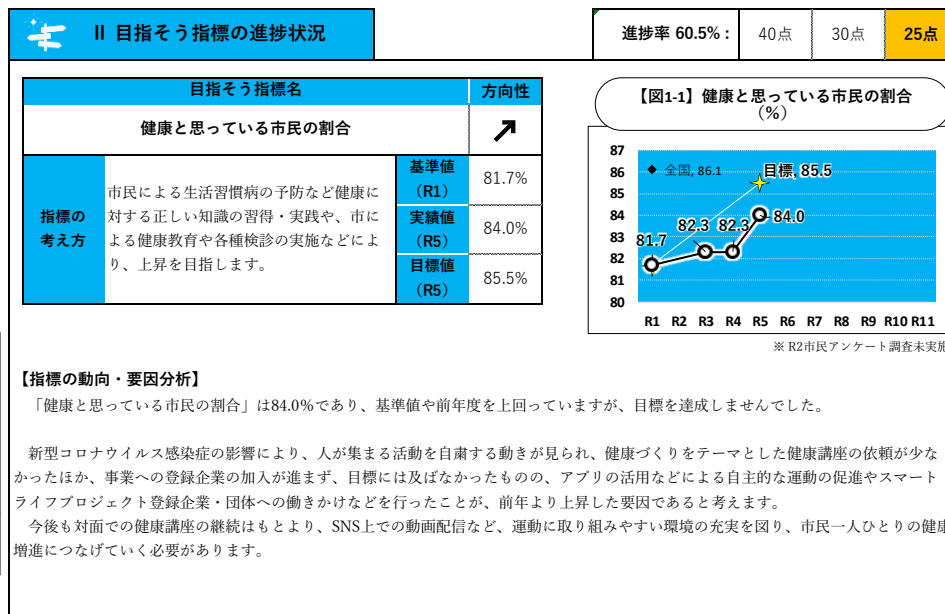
Ⅱ 目指そう指標の進捗状況

進捗率 60.5%：

| 40点 | 30点 | 25点 |
|---|---|---|

| 目指そう指標名 | | | 方向性 |
|---|---|---|---|
| 健康と思っている市民の割合 | | | ↗ |
| 指標の考え方 | 市民による生活習慣病の予防など健康に対する正しい知識の習得・実践や、市による健康教育や各種検診の実施などにより、上昇を目指します。 | 基準値（R1） | 81.7% |
| | | 実績値（R5） | 84.0% |
| | | 目標値（R5） | 85.5% |

【図1-1】健康と思っている市民の割合（%）

87
86
85
84
83
82
81
80

全国, 86.1
目標, 85.5
81.7
82.3
82.3
84.0

R1 R2 R3 R4 R5 R6 R7 R8 R9 R10 R11

※ R2市民アンケート調査未実施

【指標の動向・要因分析】
「健康と思っている市民の割合」は84.0%であり、基準値や前年度を上回っていますが、目標を達成しませんでした。

新型コロナウイルス感染症の影響により、人が集まる活動を自粛する動きが見られ、健康づくりをテーマとした健康講座の依頼が少なかったほか、事業への登録企業の加入が進まず、目標には及ばなかったものの、アプリの活用などによる自主的な運動の促進やスマートライフプロジェクト登録企業・団体への働きかけなどを行ったことが、前年より上昇した要因であると考えます。
今後も対面での健康講座の継続はもとより、SNS上での動画配信など、運動に取り組みやすい環境の充実を図り、市民一人ひとりの健康増進につなげていく必要があります。